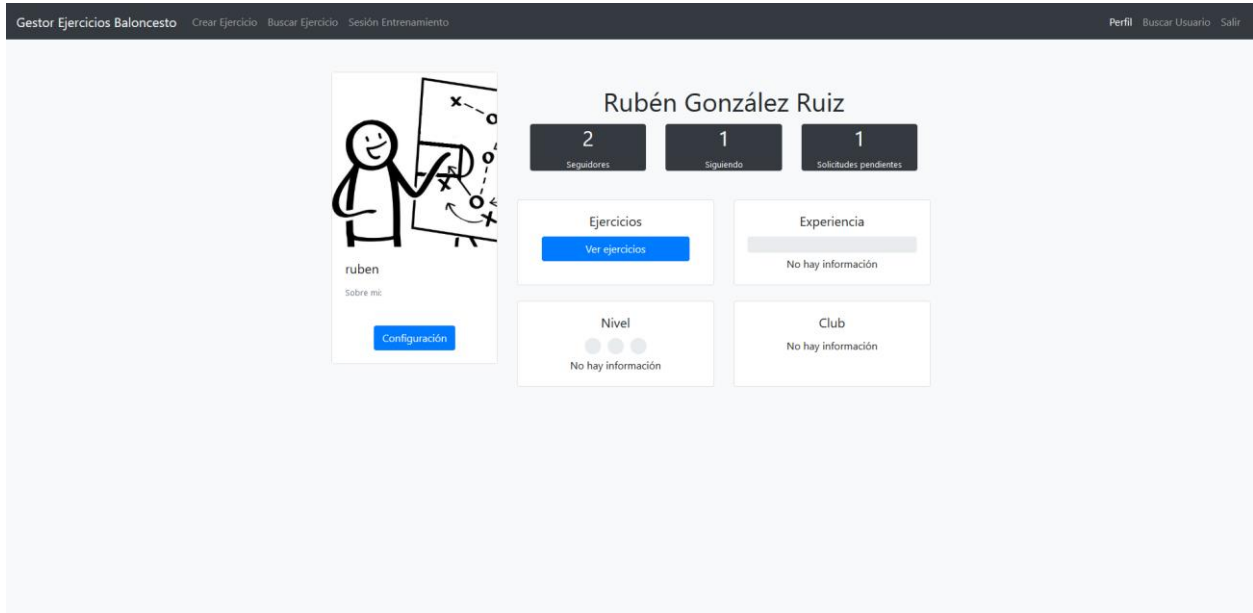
Gestor Ejercicios Baloncesto Crear Ejercicio Buscar Ejercicio Sesión Entrenamiento Perfil Buscar Usuario Salir

ruben

Sobre mi:

Configuración

Rubén González Ruiz

2
Seguidores

1
Siguiendo

1
Solicitudes pendientes

Ejercicios

Ver ejercicios

Experiencia

No hay información

Nivel

No hay información

Club

No hay información